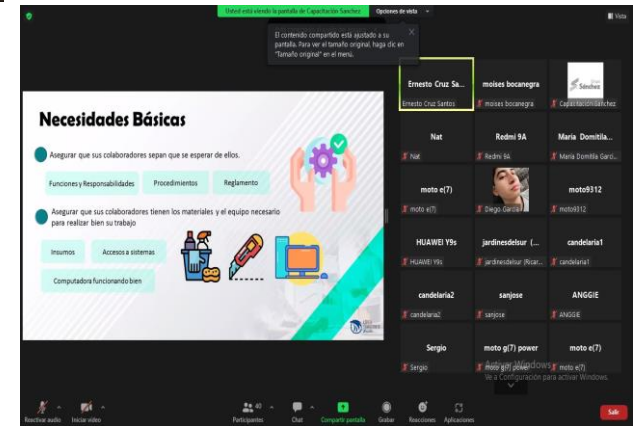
Usted está viendo la pantalla de Capacitación Sanchez   Opciones de vista

Vista

El contenido compartido está ajustado a su pantalla. Para ver el tamaño original, haga clic en "Tamaño original" en el menú.

Necesidades Básicas

Asegurar que sus colaboradores sepan que se esperar de ellos.

Funciones y Responsabilidades   Procedimientos   Reglamento

Asegurar que sus colaboradores tienen los materiales y el equipo necesario para realizar bien su trabajo

Insumos   Accesos a sistemas

Computadora funcionando bien

Ernesto Cruz Sa...   Ernesto Cruz Santos
moises bocanegra   moises bocanegra
Sánchez   Capacitación Sanchez
Nat   Nat
Redmi 9A   Redmi 9A
Maria Domitila...   Maria Domitila Garci...
moto e(7)   moto e(7)
Diego Garcia
moto9312   moto9312
HUAWEI Y9s   HUAWEI Y9s
jardinesdelsur (...   jardinesdelsur (Ricar...
candelaria1   candelaria1
candelaria2   candelaria2
sanjose   sanjose
ANGGIE   ANGGIE
Sergio   Sergio
moto g(7) power   moto g(7) power
moto e(7)   moto e(7)

Activar Windows
Ve a Configuración para activar Windows.

Reactivar audio   Iniciar video   40 Participantes   Chat   Compartir pantalla   Grabar   Reacciones   Aplicaciones   Salir